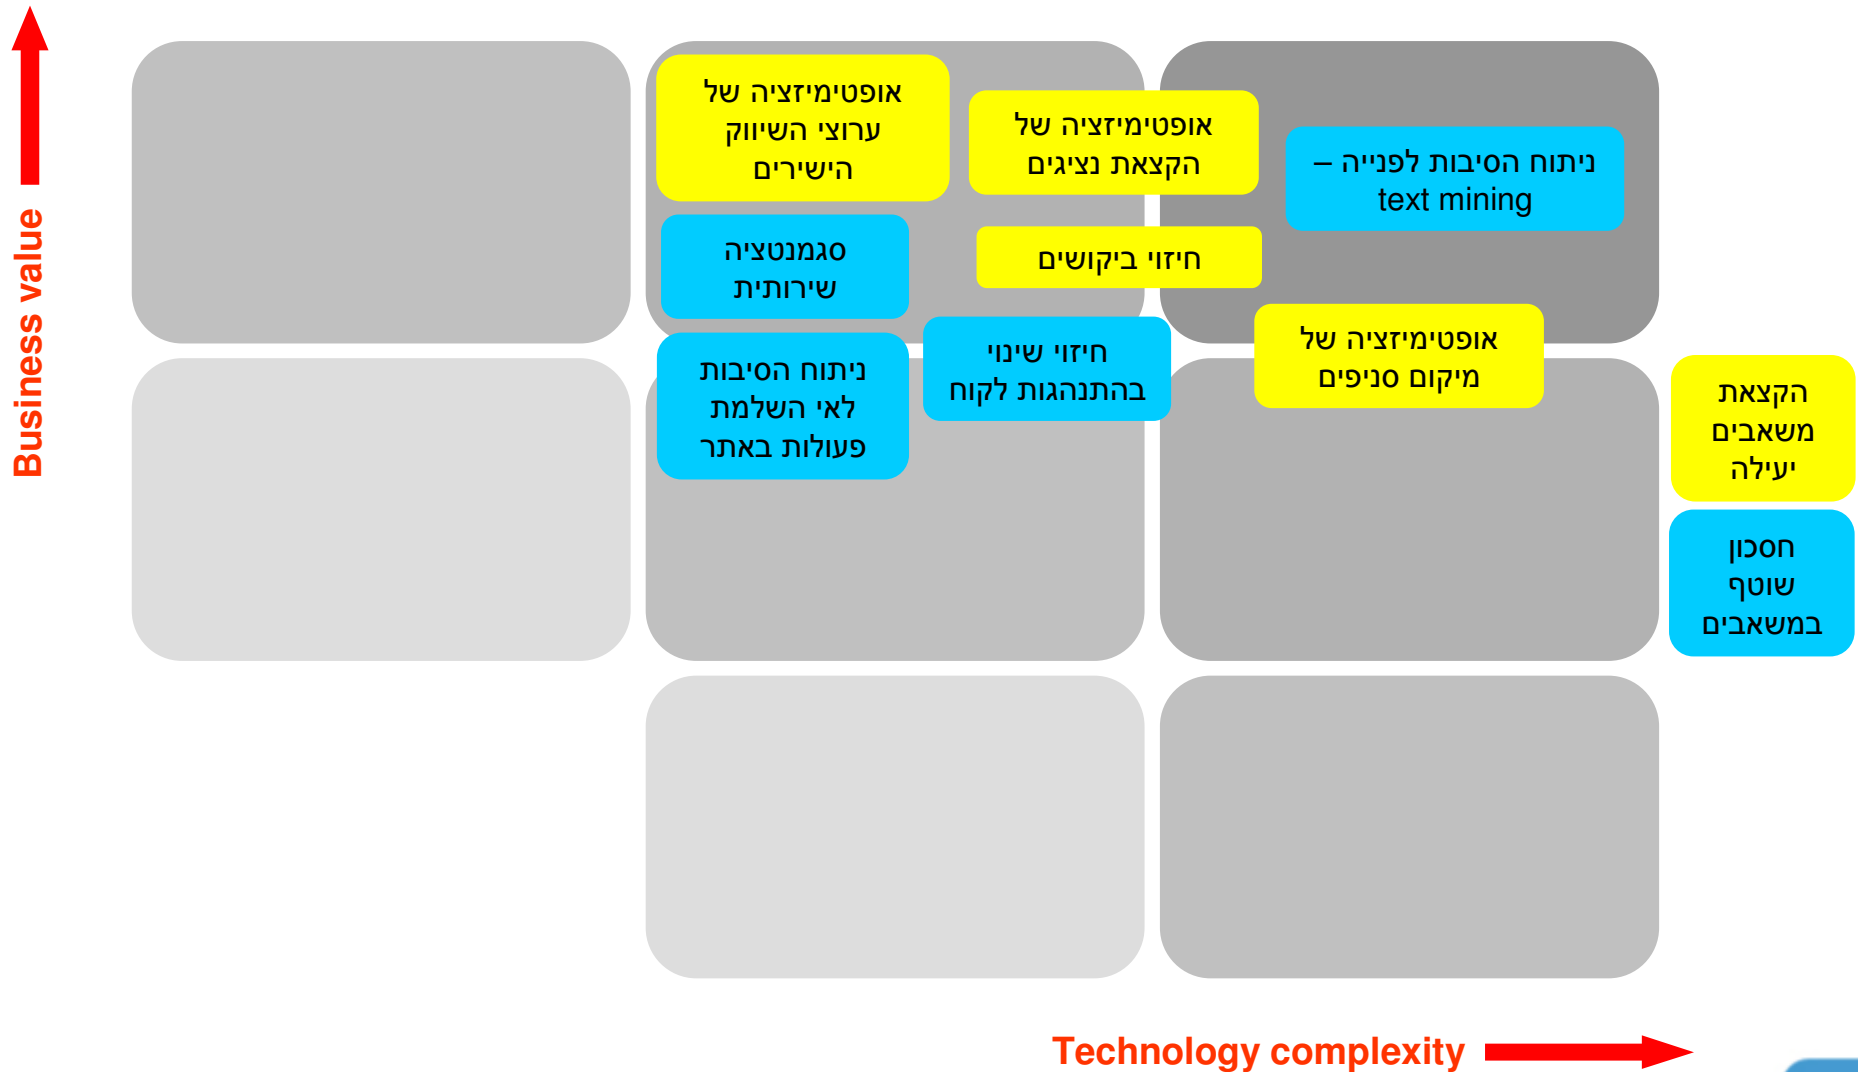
Business value

אופטימיזציה של ערוצי השיווק הישירים

אופטימיזציה של הקצאת נציגים

ניתוח הסיבות לפנייה – text mining

סגמנטציה שירותית

חיזוי ביקושים

ניתוח הסיבות לאי השלמת פעולות באתר

חיזוי שינוי בהתנהגות לקוח

אופטימיזציה של מיקום סניפים

הקצאת משאבים יעילה

חסכון שוטף במשאבים

Technology complexity